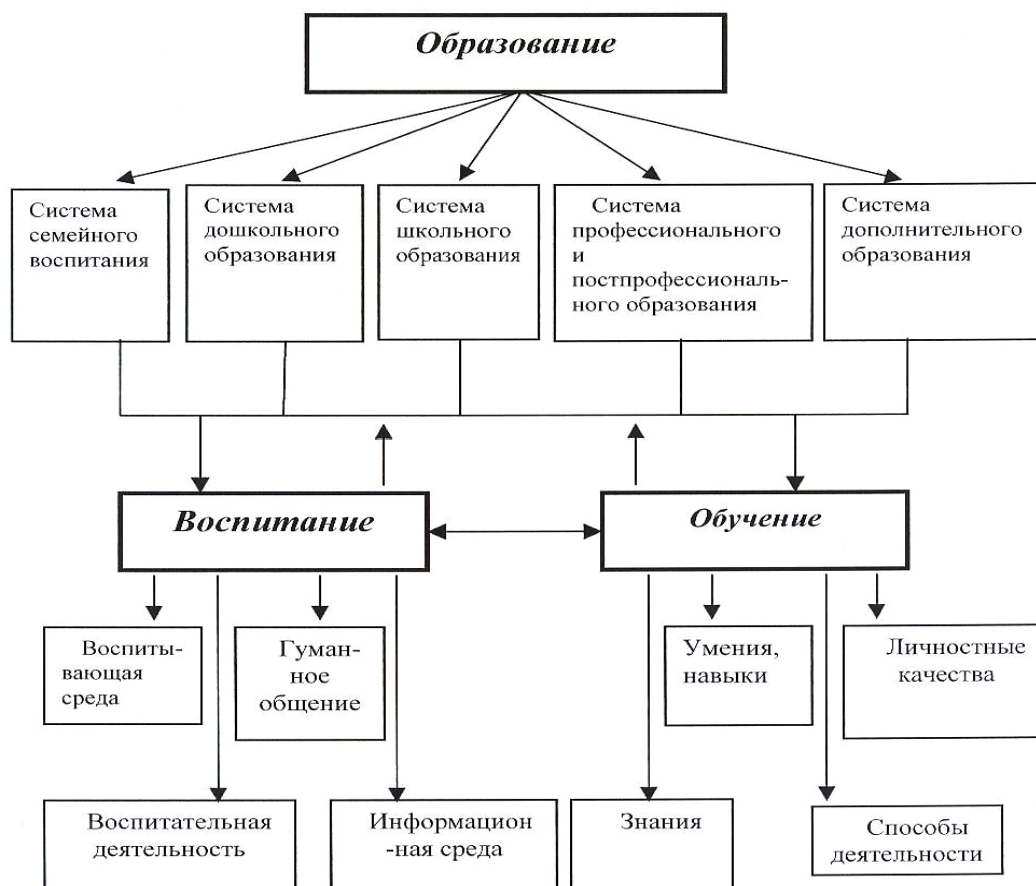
Образование

Система семейного воспитания

Система дошкольного образования

Система школьного образования

Система профессионального и постпрофессионального образования

Система дополнительного образования

Воспитание

Обучение

Воспитывающая среда

Гуманное общение

Умения, навыки

Личностные качества

Воспитательная деятельность

Информацион -ная среда

Знания

Способы деятельности